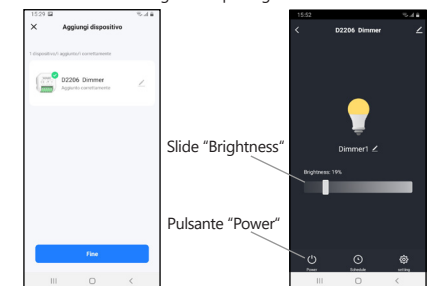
15:29

Aggiungi dispositivo

1 dispositivo/i aggiunto/i correttamente

D2206 Dimmer

Aggiunto correttamente

Fine

15:52

D2206 Dimmer

Dimmer1

Brightness: 19%

Power

Schedule

setting

Slide "Brightness"

Pulsante "Power"